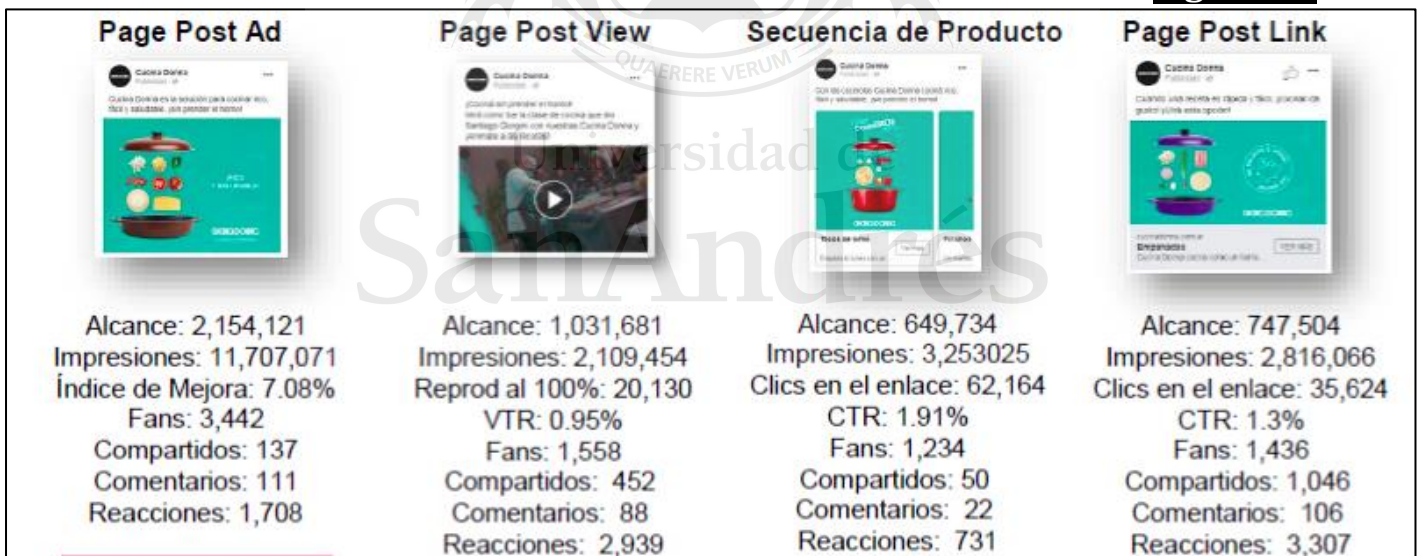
Page Post Ad

Cocina Doméa

Alcance: 2,154,121
Impresiones: 11,707,071
Índice de Mejora: 7.08%
Fans: 3,442
Compartidos: 137
Comentarios: 111
Reacciones: 1,708

Page Post View

Cocina Doméa

Alcance: 1,031,681
Impresiones: 2,109,454
Reprod al 100%: 20,130
VTR: 0.95%
Fans: 1,558
Compartidos: 452
Comentarios: 88
Reacciones: 2,939

Secuencia de Producto

Cocina Doméa

Alcance: 649,734
Impresiones: 3,253025
Clics en el enlace: 62,164
CTR: 1.91%
Fans: 1,234
Compartidos: 50
Comentarios: 22
Reacciones: 731

Page Post Link

Cocina Doméa

Empanadas

Alcance: 747,504
Impresiones: 2,816,066
Clics en el enlace: 35,624
CTR: 1.3%
Fans: 1,436
Compartidos: 1,046
Comentarios: 106
Reacciones: 3,307

QUAERERE VERUM
Universidad de
SanAndrés